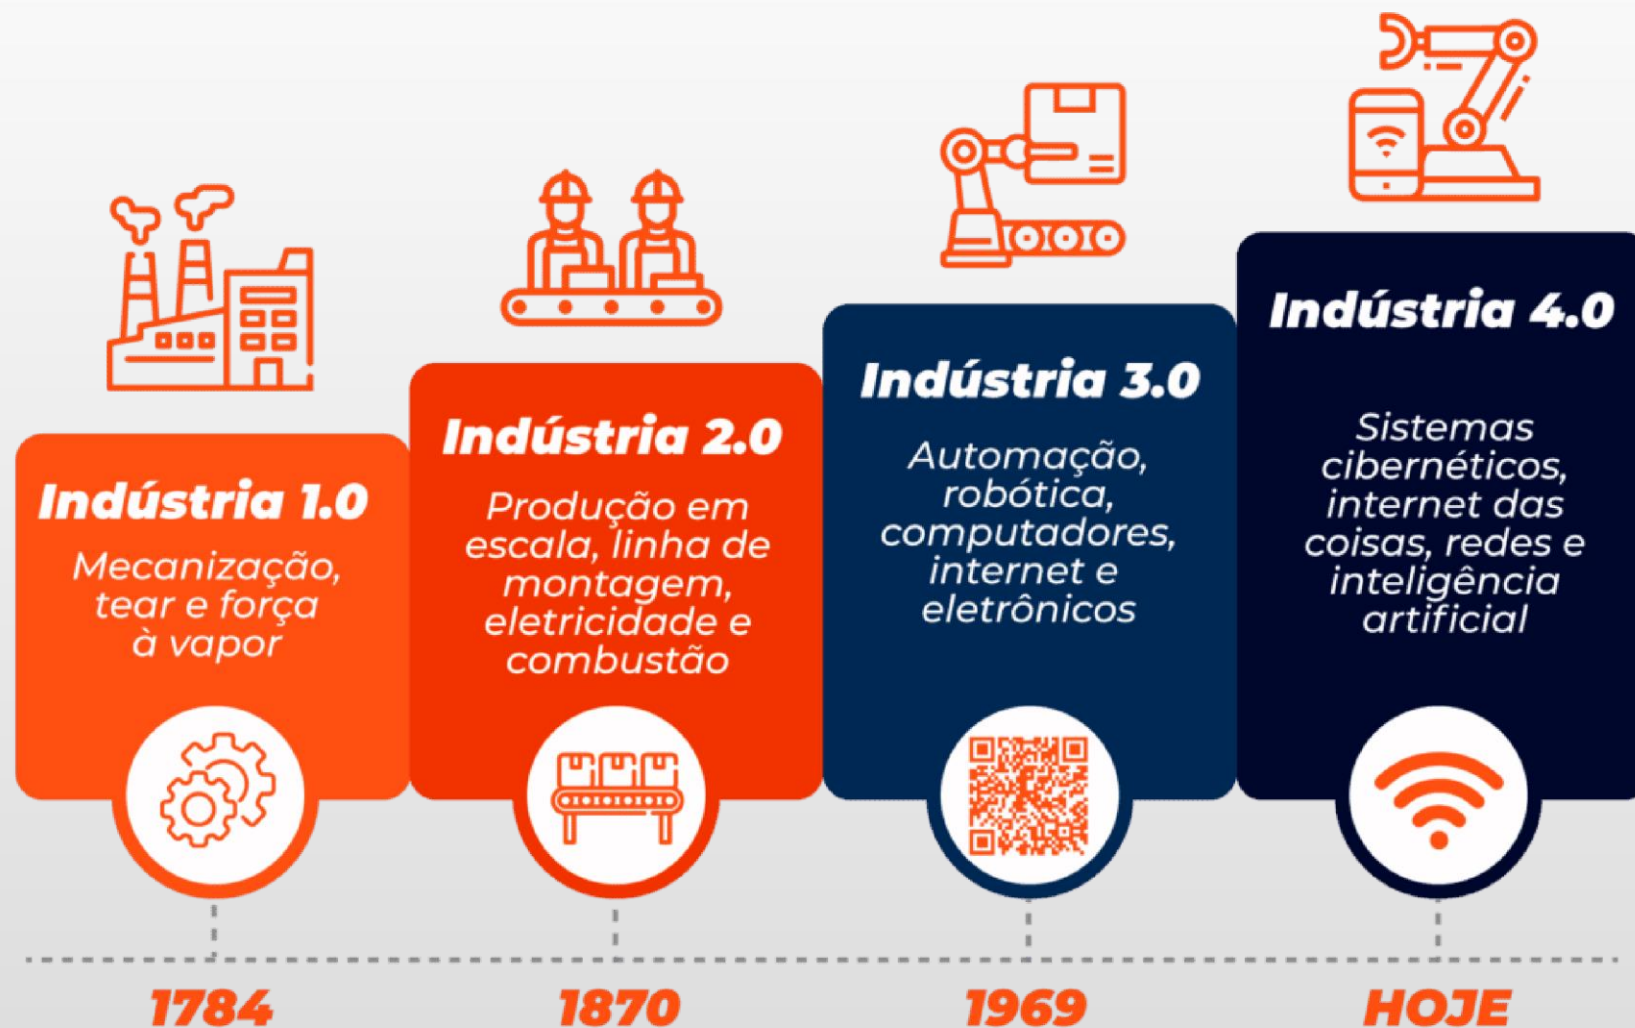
Indústria 1.0
Mecanização, tear e força à vapor

1784

Indústria 2.0
Produção em escala, linha de montagem, eletricidade e combustão

1870

Indústria 3.0
Automação, robótica, computadores, internet e eletrônicos

1969

Indústria 4.0
Sistemas cibernéticos, internet das coisas, redes e inteligência artificial

HOJE